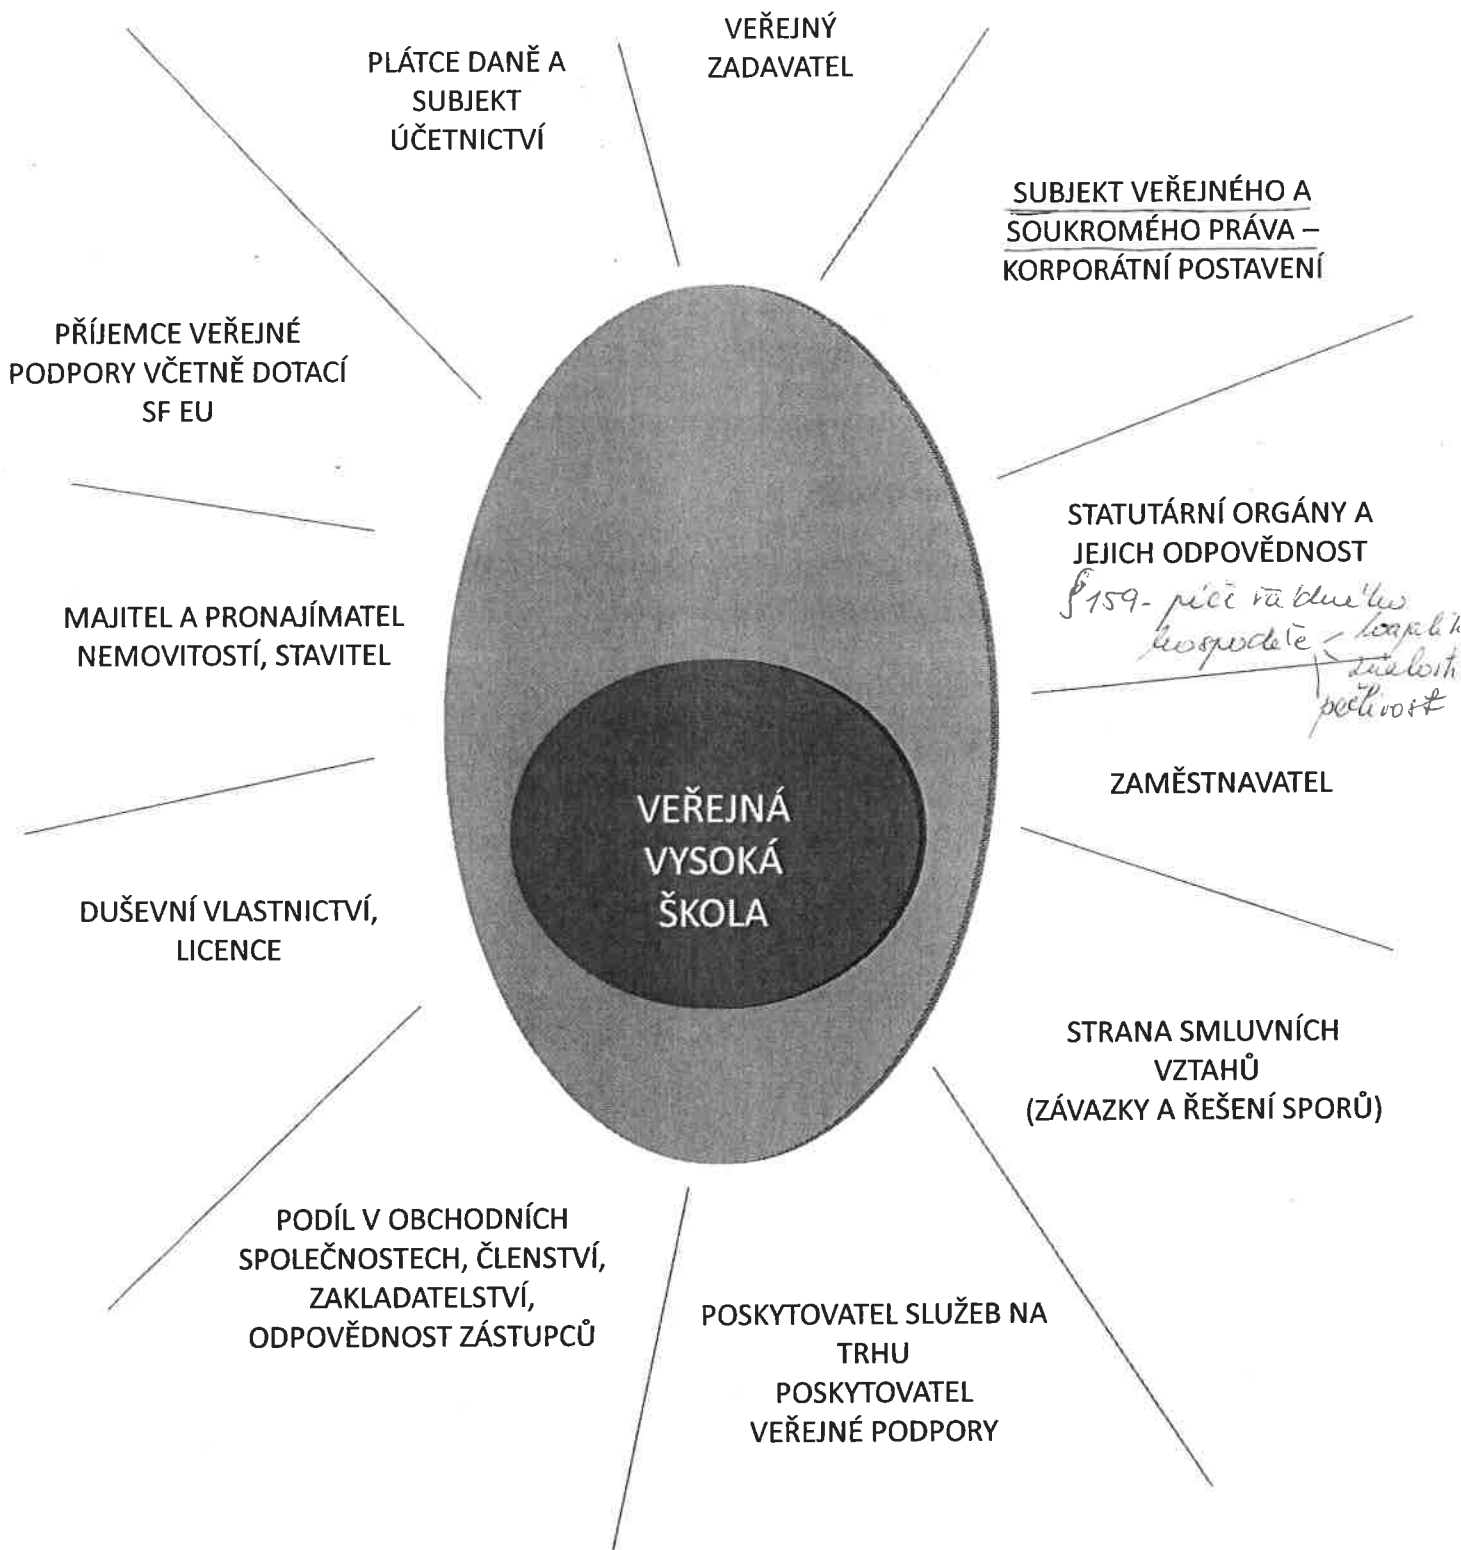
PLÁTCE DANĚ A SUBJEKT ÚČETNICTVÍ

VEŘEJNÝ ZADAVATEL

SUBJEKT VEŘEJNÉHO A SOUKROMÉHO PRÁVA – KORPORÁTNÍ POSTAVENÍ

PŘÍJEMCE VEŘEJNÉ PODPORY VČETNĚ DOTACÍ SF EU

STATUTÁRNÍ ORGÁNY A JEJICH ODPOVĚDNOST

§159- péče řádného hospodáře < loajalita znalosti péčlivost

MAJITEL A PRONAJÍMATEL NEMOVITOSTÍ, STAVITEL

ZAMĚSTNAVATEL

VEŘEJNÁ VYSOKÁ ŠKOLA

DUŠEVNÍ VLASTNICTVÍ, LICENCE

STRANA SMLUVNÍCH VZTAHŮ (ZÁVAZKY A ŘEŠENÍ SPORŮ)

PODÍL V OBCHODNÍCH SPOLEČNOSTECH, ČLENSTVÍ, ZAKLADATELSTVÍ, ODPOVĚDNOST ZÁSTUPCŮ

POSKYTOVATEL SLUŽEB NA TRHU POSKYTOVATEL VEŘEJNÉ PODPORY